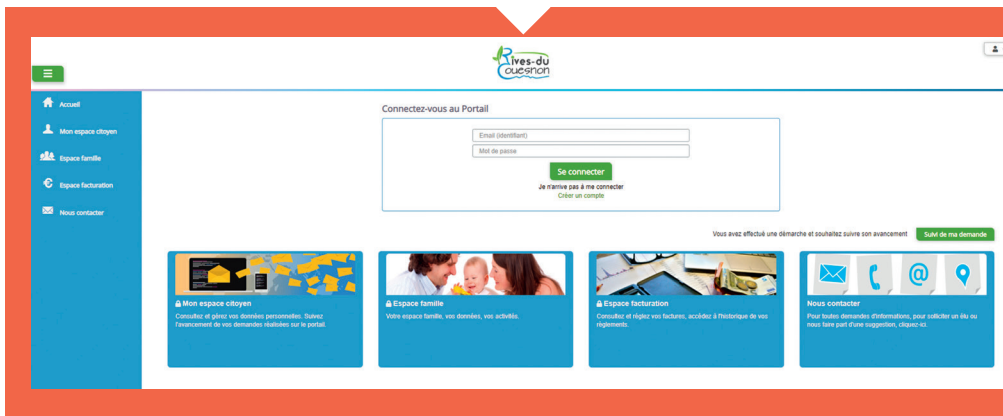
Rives-du Couesnon

Accueil

Mon espace citoyen

Espace famille

Espace facturation

Nous contacter

Connectez-vous au Portail

Email (identifiant)

Mot de passe

Se connecter

Je n'arrive pas à me connecter

Créer un compte

Vous avez effectué une démarche et souhaitez suivre son avancement

Suivi de ma demande

Mon espace citoyen

Consultez et gérez vos données personnelles. Suivez l'avancement de vos demandes réalisées sur le portail.

Espace famille

Votre espace famille, vos données, vos activités.

Espace facturation

Consultez et réglez vos factures, accédez à l'historique de vos règlements.

Nous contacter

Pour toutes demandes d'informations, pour solliciter un élu ou nous faire part d'une suggestion, cliquez-ici.